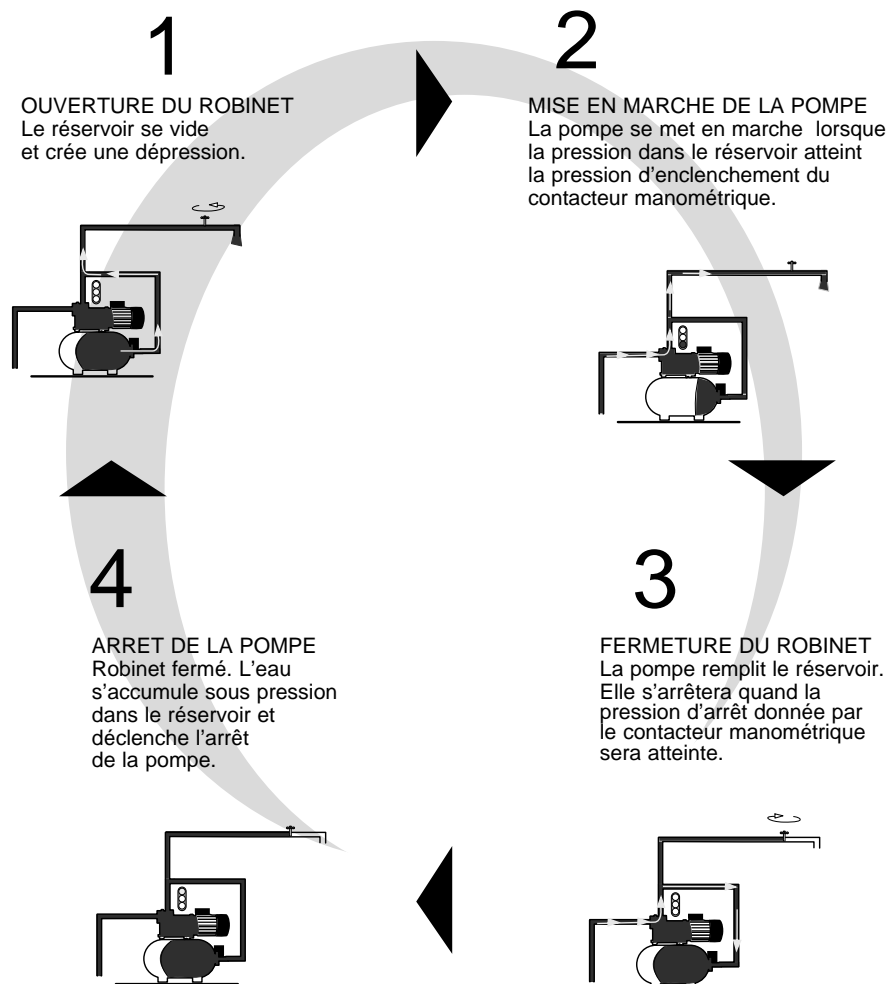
1

OUVERTURE DU ROBINET
Le réservoir se vide et crée une dépression.

2

MISE EN MARCHE DE LA POMPE
La pompe se met en marche lorsque la pression dans le réservoir atteint la pression d'enclenchement du contacteur manométrique.

4

ARRET DE LA POMPE
Robinet fermé. L'eau s'accumule sous pression dans le réservoir et déclenche l'arrêt de la pompe.

3

FERMETURE DU ROBINET
La pompe remplit le réservoir. Elle s'arrêtera quand la pression d'arrêt donnée par le contacteur manométrique sera atteinte.